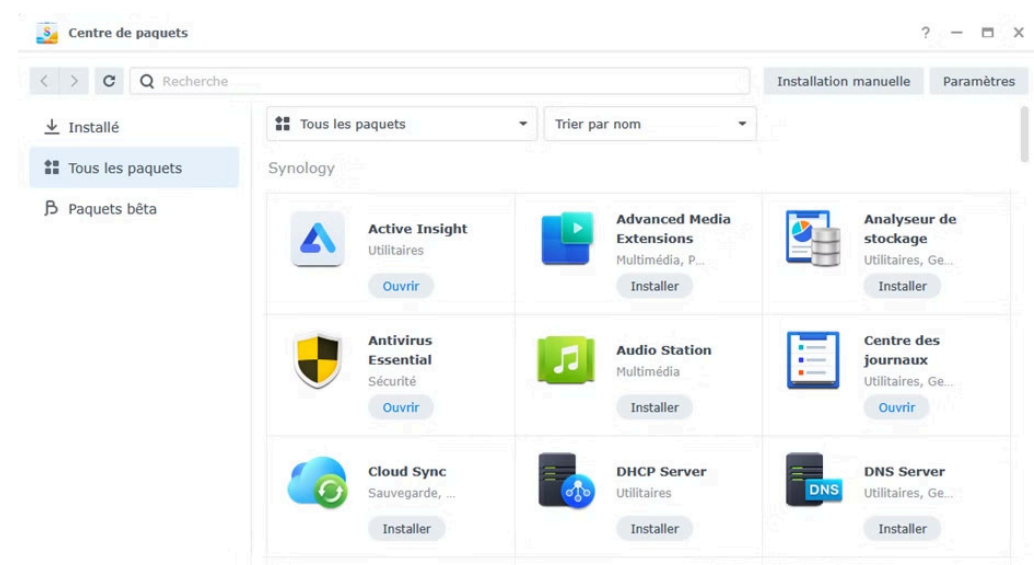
Centre de paquets

? — ☐ X

Recherche

Installation manuelle

Paramètres

Installé

Tous les paquets

Paquets bêta

Tous les paquets

Trier par nom

Synology

Active Insight
Utilitaires
Ouvrir

Advanced Media Extensions
Multimédia, P...
Installer

Analyseur de stockage
Utilitaires, Ge...
Installer

Antivirus Essential
Sécurité
Ouvrir

Audio Station
Multimédia
Installer

Centre des journaux
Utilitaires, Ge...
Ouvrir

Cloud Sync
Sauvegarde, ...
Installer

DHCP Server
Utilitaires
Installer

DNS
DNS Server
Utilitaires, Ge...
Installer